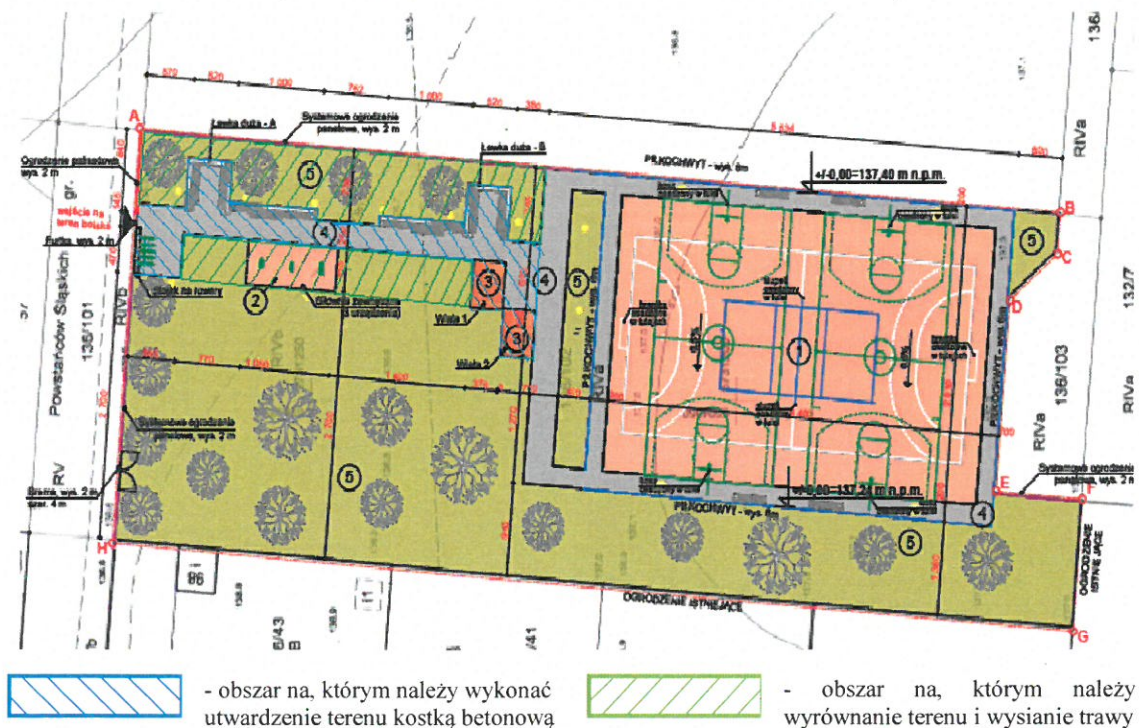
A
B
C
D
E
F
G
H
Ogrodzenie systemowe panelowe, wys. 2 m
Ławka duża - A
Ławka duża - B
Ogrodzenie systemowe, wys. 2 m
wejście na teren boiska
Furtka, wys. 2 m
PIŁKOCHWYT - wys. 6m
+/-0,00=137,40 m n.p.m.
Wiata 1
Wiata 2
PIŁKOCHWYT - wys. 6m
Systemowe ogrodzenie panelowe, wys. 2 m
Brama, wys. 2 m
+/-0,00=137,2 m n.p.m.
PIŁKOCHWYT - wys. 6m
Systemowe ogrodzenie panelowe, wys. 2 m
OGRODZENIE ISTNIEJĄCE
OGRODZENIE ISTNIEJĄCE
Powstańców Śląskich
136/101
136/103
132/7
RIVb
RV
RIVa
RIVa
RIVa
136
96
1
2
3
3
4
4
4
5
5
5
5
5
5
1

- obszar na, którym należy wykonać utwardzenie terenu kostką betonową

- obszar na, którym należy wyrównanie terenu i wysianie trawy